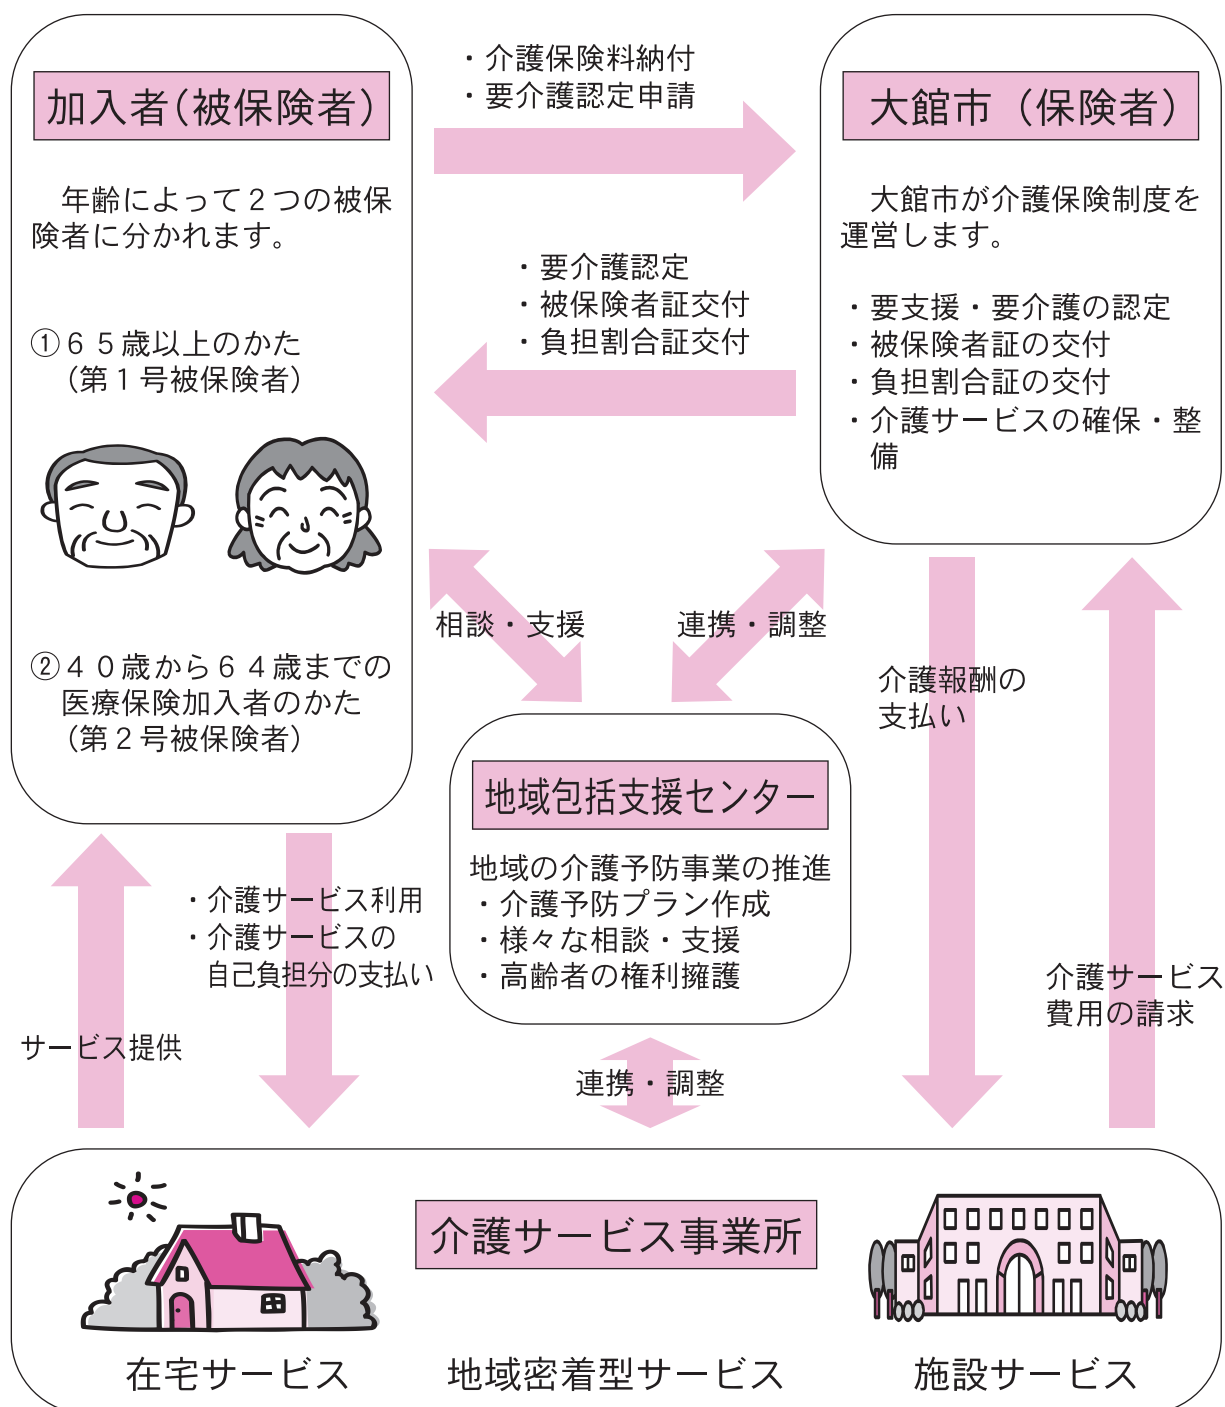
加入者（被保険者）

年齢によって２つの被保険者に分かれます。

①６５歳以上のかた
（第１号被保険者）

②４０歳から６４歳までの医療保険加入者のかた
（第２号被保険者）

・介護保険料納付
・要介護認定申請

大館市（保険者）

大館市が介護保険制度を運営します。

・要支援・要介護の認定
・被保険者証の交付
・負担割合証の交付
・介護サービスの確保・整備

・要介護認定
・被保険者証交付
・負担割合証交付

相談・支援

連携・調整

介護報酬の支払い

地域包括支援センター

地域の介護予防事業の推進
・介護予防プラン作成
・様々な相談・支援
・高齢者の権利擁護

・介護サービス利用
・介護サービスの自己負担分の支払い

サービス提供

介護サービス費用の請求

連携・調整

介護サービス事業所

在宅サービス

地域密着型サービス

施設サービス